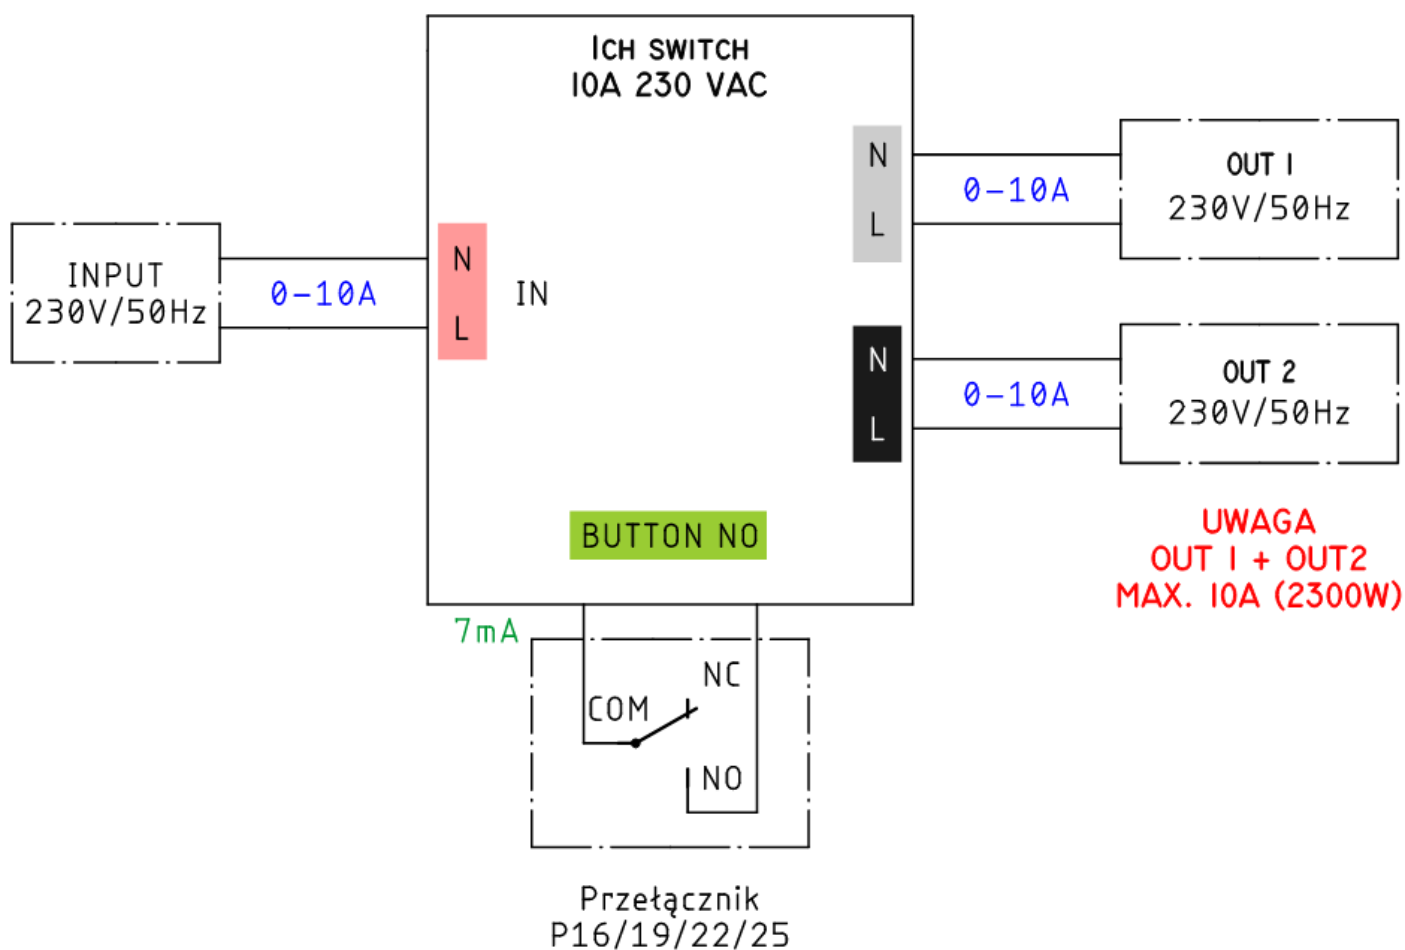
ICH SWITCH
10A 230 VAC

INPUT
230V/50Hz

0-10A

N
L

IN

N
L

0-10A

OUT 1
230V/50Hz

N
L

0-10A

OUT 2
230V/50Hz

BUTTON NO

UWAGA
OUT 1 + OUT2
MAX. 10A (2300W)

7mA

NC
COM
NO

Przełącznik
P16/19/22/25